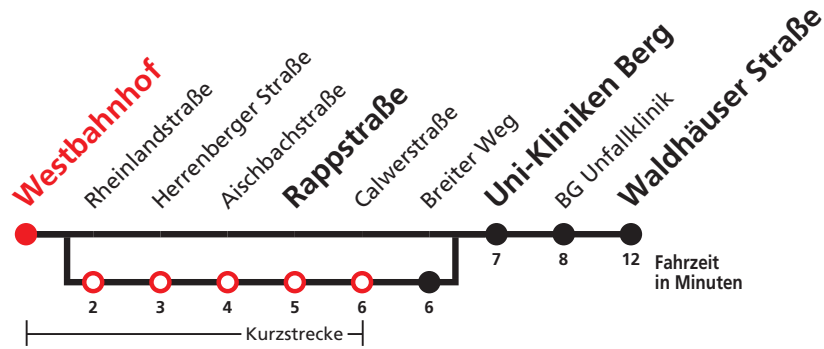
Westbahnhof
Rheinlandstraße
Herrenberger Straße
Aischbachstraße
Rappstraße
Calwerstraße
Breiter Weg
Uni-Kliniken Berg
BG Unfallklinik
Waldhäuser Straße

2
3
4
5
6
6
7
8
12
Fahrzeit in Minuten

Kurzstrecke